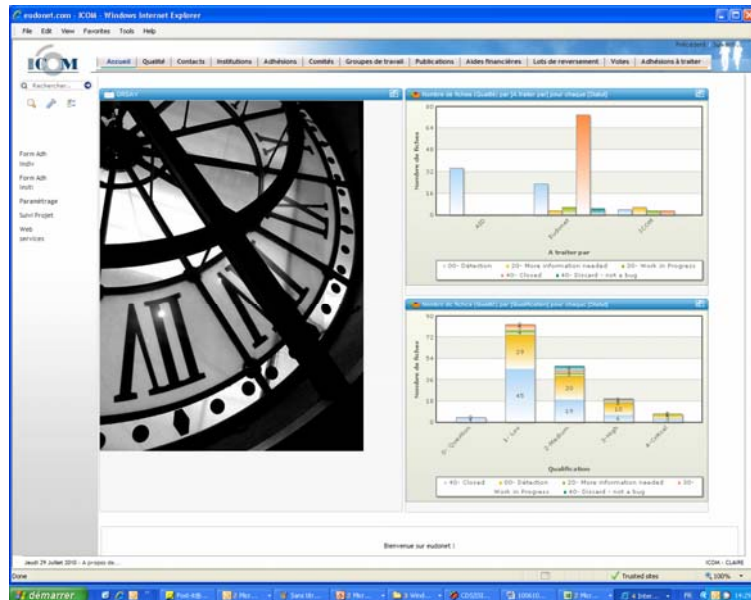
eudonet.com : ICOM - Windows Internet Explorer

File Edit View Favorites Tools Help

ICOM

Accueil | Qualité | Contacts | Institutions | Adhésions | Comités | Groupes de travail | Publications | Aides financières | Lots de reversement | Votes | Adhésions à traiter

Rechercher...

Form Adh Indiv

Form Adh Insti

Paramétrage

Suivi Projet

Web services

ORSAY

Nombre de fiches (Qualité) par [A traiter par] pour chaque [Statut]

Nombre de fiches

80
64
48
32
16
0

A traiter par

00- Détection 20- More information needed 30- Work in Progress 40- Closed 40- Discard - not a bug

Nombre de fiches (Qualité) par [Qualification] pour chaque [Statut]

Nombre de fiches

90
72
54
36
18
0

0- Question 1- Low 2- Medium 3- High 4- Critical

45
29
19
20
15

Qualification

40- Closed 00- Détection 20- More information needed 30- Work in Progress 40- Discard - not a bug

Bienvenue sur eudonet !

Jeudi 29 Juillet 2010 - A propos de...

ICOM - CLAIRE

Done

Trusted sites

100%

démarrer